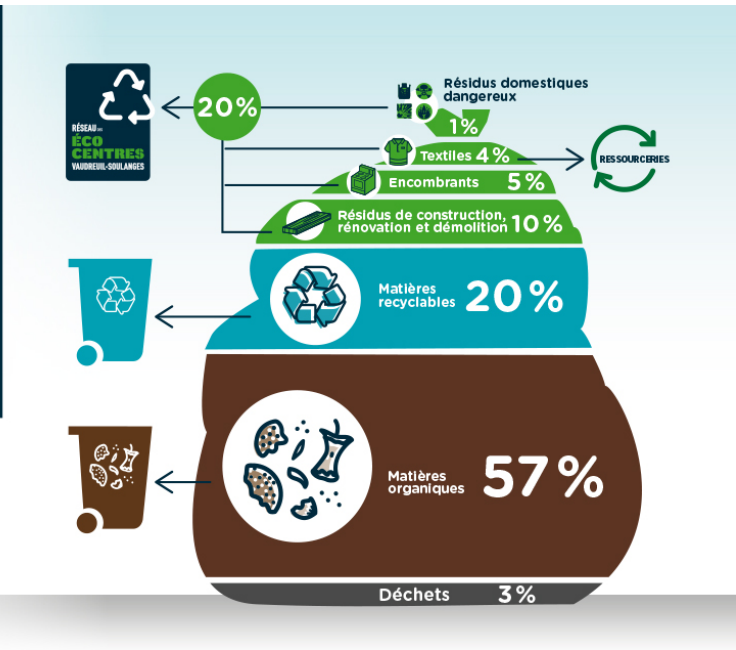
RÉSEAU DES ÉCO CENTRES VAUDREUIL-SOULANGES

20%

Résidus domestiques dangereux

1%

Textiles 4%

RESSOURCERIES

Encombrants 5%

Résidus de construction, rénovation et démolition 10%

Matières recyclables 20%

Matières organiques 57%

Déchets 3%